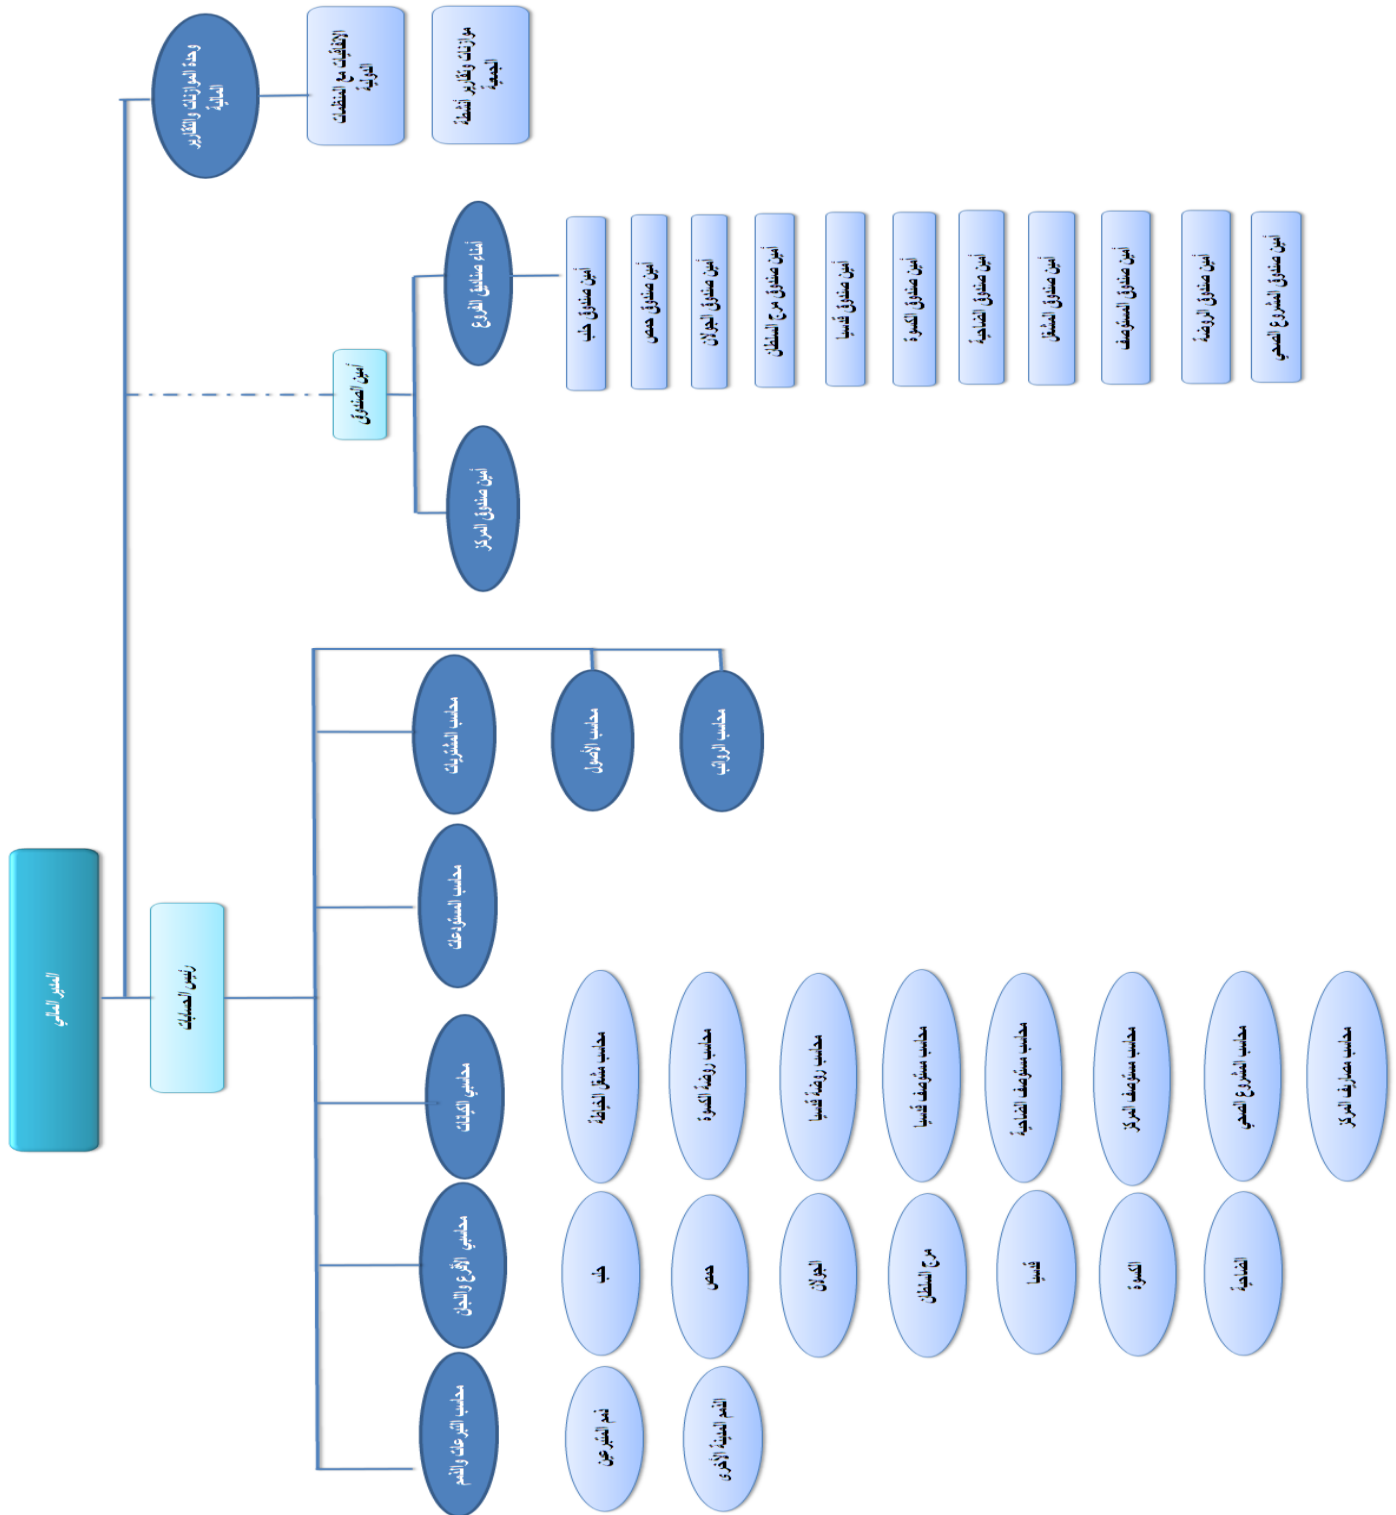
المدير المالي

وحدة الموازنات والتقارير المالية

الاتفاقيات مع المنظمات الدولية

موازنات وتقارير أنشطة الجمعية

أمين الصندوق

أمناء صناديق الفروع

أمين صندوق المركز

أمين صندوق حلب

أمين صندوق حمص

أمين صندوق الجولان

أمين صندوق مرج السلطان

أمين صندوق قدسيا

أمين صندوق الكسوة

أمين صندوق الضاحية

أمين صندوق المشفى

أمين صندوق المستوصف

أمين صندوق الروضة

أمين صندوق المشروع الصحي

رئيس المحاسبة

محاسب المشتريات

محاسب الأصول

محاسب الرواتب

محاسب المستودعات

محاسبي الوحدات

محاسب مشغل الخياطة

محاسب روضة الكسوة

محاسب روضة قدسيا

محاسب مستوصف قدسيا

محاسب مستوصف الضاحية

محاسب مستوصف المركز

محاسب المشروع الصحي

محاسب مصاريف المركز

محاسبي الفروع والدخل

حلب

حمص

الجولان

مرج السلطان

قدسيا

الكسوة

الضاحية

محاسب التبرعات والدعم

دعم المشاريع

الدعم المباشر للأسر